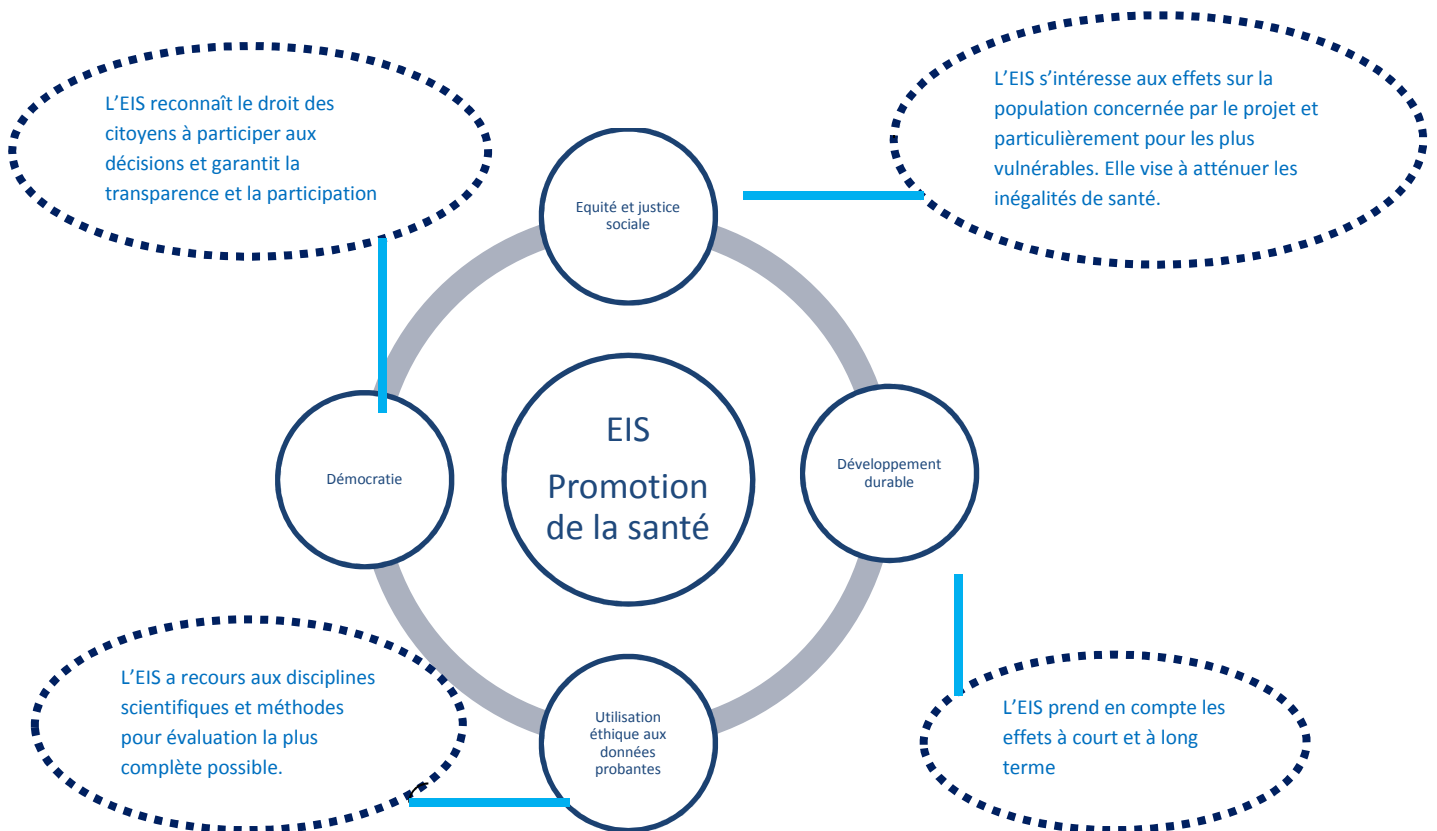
L’EIS reconnaît le droit des citoyens à participer aux décisions et garantit la transparence et la participation

Equité et justice sociale

L’EIS s’intéresse aux effets sur la population concernée par le projet et particulièrement pour les plus vulnérables. Elle vise à atténuer les inégalités de santé.

Démocratie

EIS
Promotion de la santé

Développement durable

L’EIS a recours aux disciplines scientifiques et méthodes pour évaluation la plus complète possible.

Utilisation éthique aux données probantes

L’EIS prend en compte les effets à court et à long terme